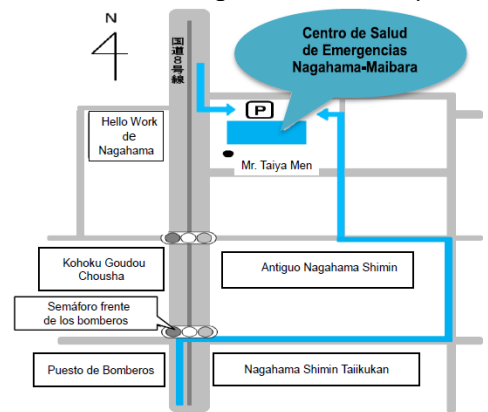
N

国道8号線

Centro de Salud de Emergencias Nagahama-Maibara

P

Hello Work de Nagahama

Mr. Taiya Men

Kohoku Goudou Chousha

Antiguo Nagahama Shimin

Semáforo frente de los bomberos

Puesto de Bomberos

Nagahama Shimin Taiikukan